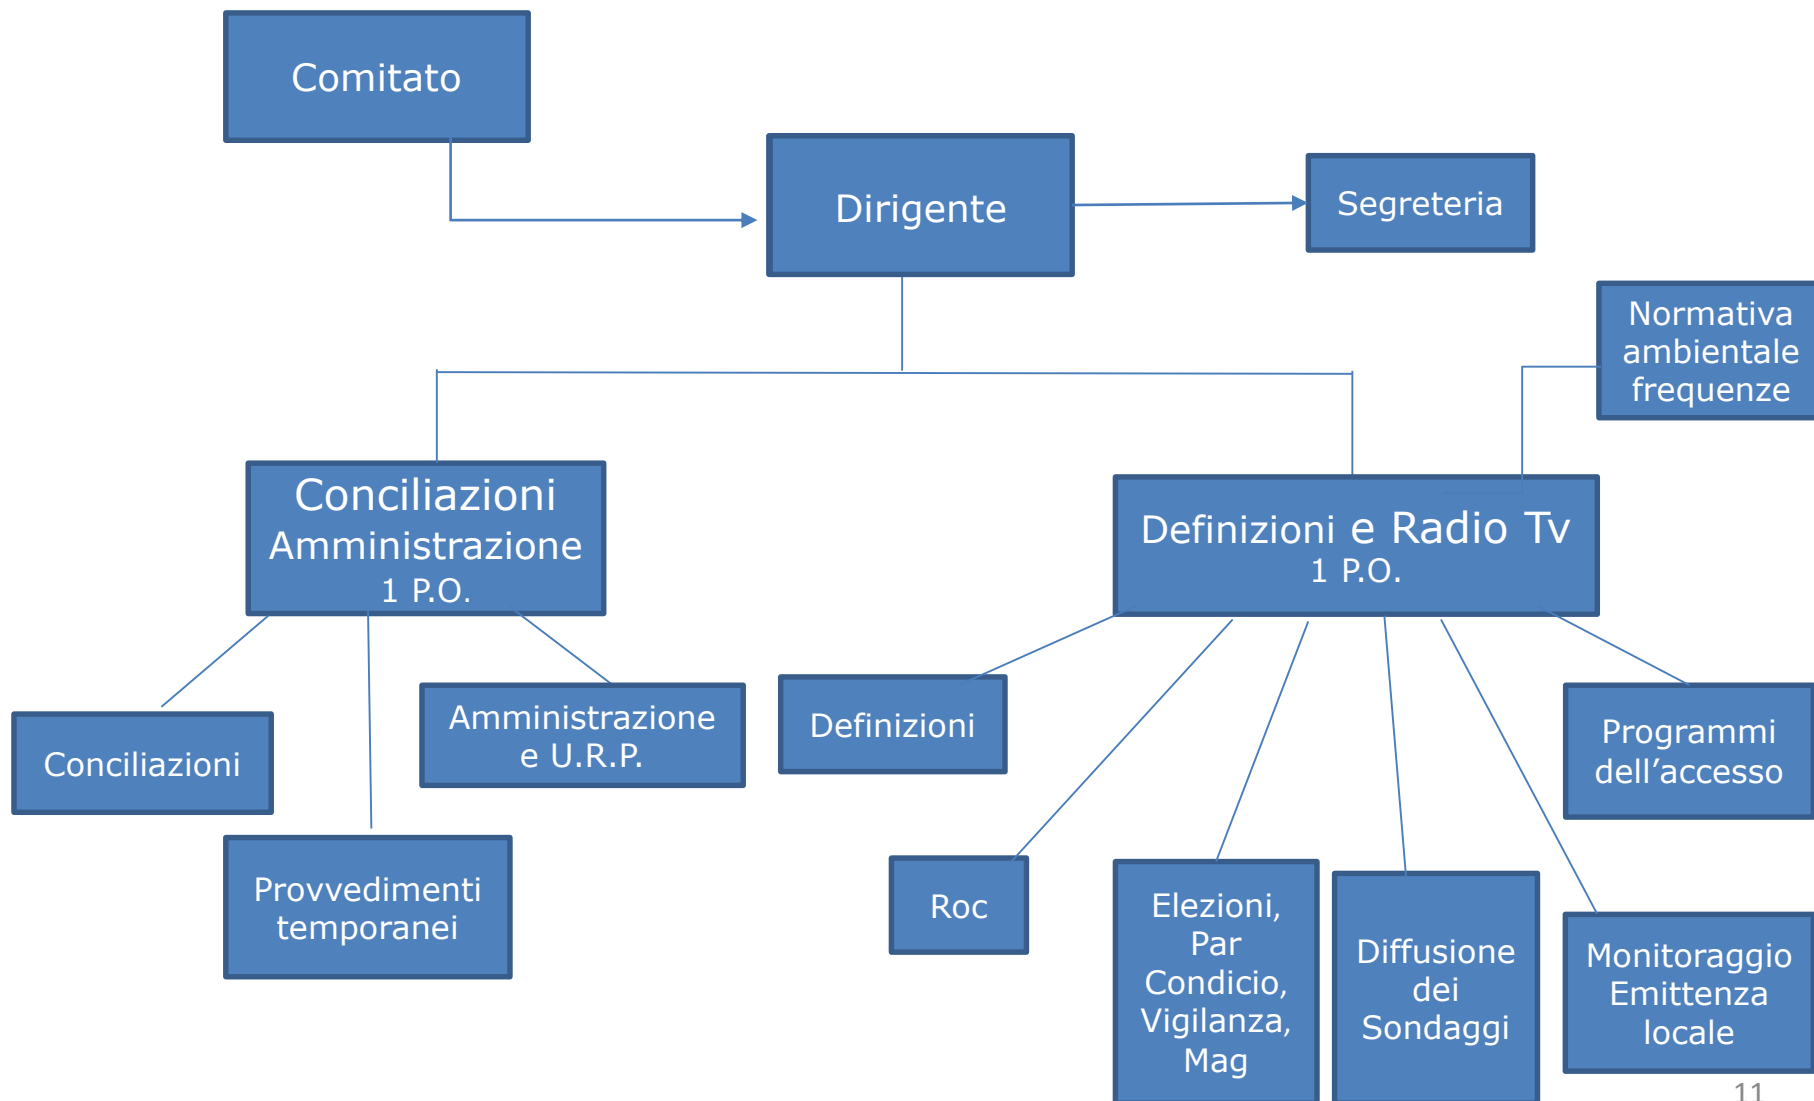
Comitato

Dirigente

Segreteria

Normativa ambientale frequenze

Conciliazioni Amministrazione 1 P.O.

Definizioni e Radio Tv 1 P.O.

Conciliazioni

Provvedimenti temporanei

Amministrazione e U.R.P.

Definizioni

Roc

Elezioni, Par Condicio, Vigilanza, Mag

Diffusione dei Sondaggi

Monitoraggio Emittenza locale

Programmi dell’accesso

11